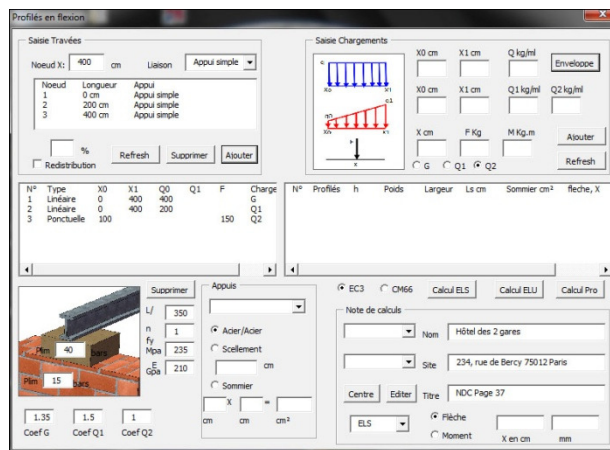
Profilés en flexion

Saisie Travées

Noeud X: 400 cm Liaison Appui simple

| Noeud | Longueur | Appui |
|---|---|---|
| 1 | 0 cm | Appui simple |
| 2 | 200 cm | Appui simple |
| 3 | 400 cm | Appui simple |

%

Redistribution

Refresh Supprimer Ajouter

Saisie Chargements

c X0 X1 q0 q1 F X

X0 cm X1 cm Q kg/ml Enveloppe

X0 cm X1 cm Q1 kg/ml Q2 kg/ml

X cm F Kg M Kg.m Ajouter

G Q1 Q2 Refresh

| N° | Type | X0 | X1 | Q0 | Q1 | F | Charge |
|---|---|---|---|---|---|---|---|
| 1 | Linéaire | 0 | 400 | 400 | | | G |
| 2 | Linéaire | 0 | 400 | 200 | | | Q1 |
| 3 | Ponctuelle | 100 | | | | 150 | Q2 |

| N° | Profilés | h | Poids | Largeur | Ls cm | Sommier cm² | fleche, X |
|---|---|---|---|---|---|---|---|

Supprimer

L/ 350

n 1

fy Mpa 235

E Gpa 210

Plim 40 bars

Plim 15 bars

Appuis

Acier/Acier

Scellement

cm

Sommier

X =

cm cm cm²

EC3 CM66 Calcul ELS Calcul ELU Calcul Pro

Note de calculs

Nom Hôtel des 2 gares

Site 234, rue de Bercy 75012 Paris

Centre Editer Titre NDC Page 37

Flèche

ELS

Moment X en cm mm

1.35 1.5 1

Coef G Coef Q1 Coef Q2